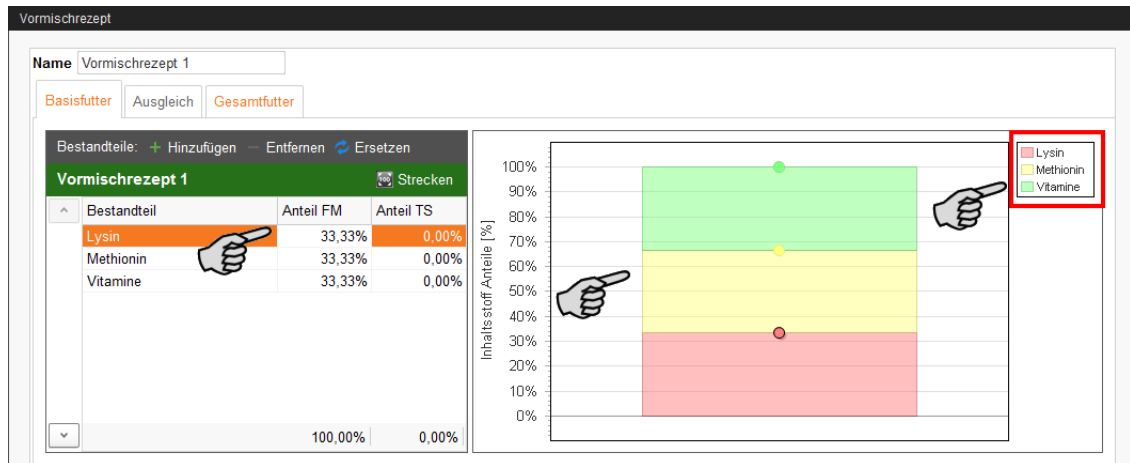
Vormischrezept

Name Vormischrezept 1

Basisfutter | Ausgleich | Gesamtfutter

Bestandteile: + Hinzufügen — Entfernen Ersetzen

Vormischrezept 1 Strecken

| Bestandteil | Anteil FM | Anteil TS |
|---|---|---|
| Lysin | 33,33% | 0,00% |
| Methionin | 33,33% | 0,00% |
| Vitamine | 33,33% | 0,00% |
| | 100,00% | 0,00% |

Inhaltsstoff Anteile [%]

100%
90%
80%
70%
60%
50%
40%
30%
20%
10%
0%

Lysin
Methionin
Vitamine